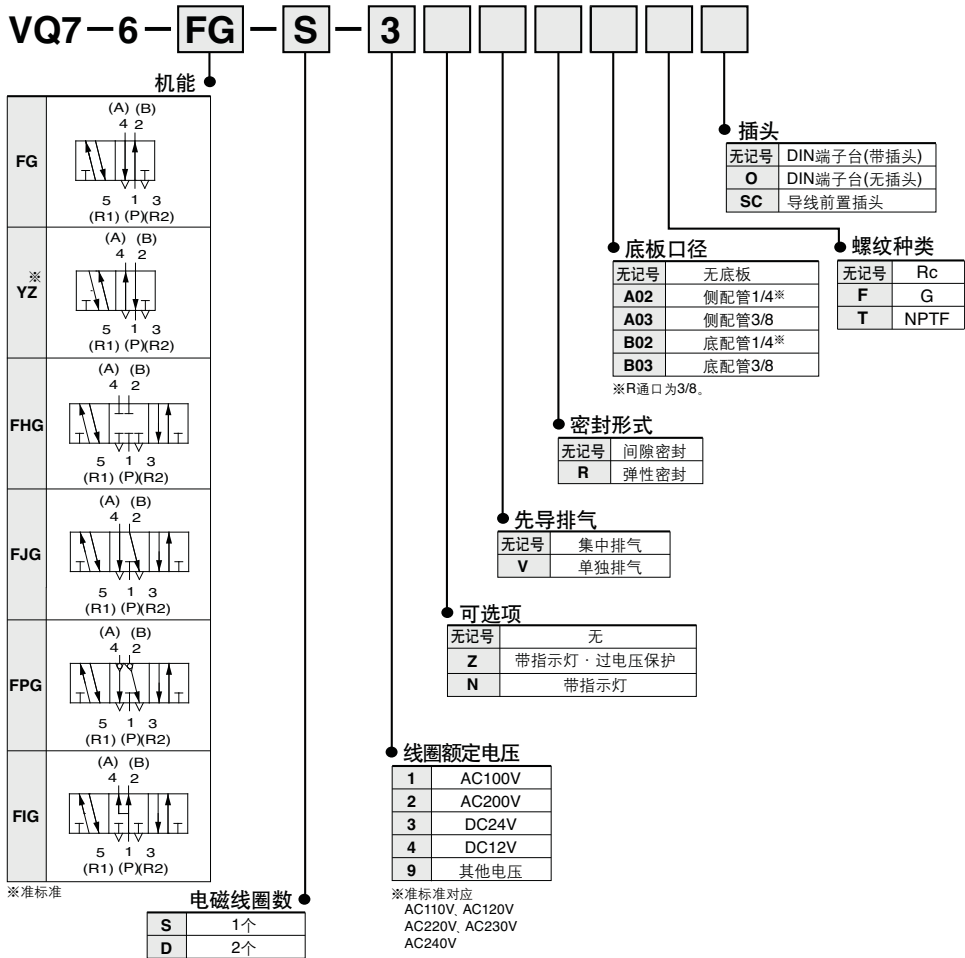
VQ7 − 6 − FG − S − 3

机能

| | |
|---|---|
| FG | (A) (B) 4 2 5 1 3 (R1) (P)(R2) |
| ※ YZ | (A) (B) 4 2 5 1 3 (R1) (P)(R2) |
| FHG | (A) (B) 4 2 5 1 3 (R1) (P)(R2) |
| FJG | (A) (B) 4 2 5 1 3 (R1) (P)(R2) |
| FPG | (A) (B) 4 2 5 1 3 (R1) (P)(R2) |
| FIG | (A) (B) 4 2 5 1 3 (R1) (P)(R2) |

※准标准

电磁线圈数

| | |
|---|---|
| S | 1个 |
| D | 2个 |

插头

| | |
|---|---|
| 无记号 | DIN端子台(带插头) |
| O | DIN端子台(无插头) |
| SC | 导线前置插头 |

底板口径

| | |
|---|---|
| 无记号 | 无底板 |
| A02 | 侧配管1/4※ |
| A03 | 侧配管3/8 |
| B02 | 底配管1/4※ |
| B03 | 底配管3/8 |

※R通口为3/8。

螺纹种类

| | |
|---|---|
| 无记号 | Rc |
| F | G |
| T | NPTF |

密封形式

| | |
|---|---|
| 无记号 | 间隙密封 |
| R | 弹性密封 |

先导排气

| | |
|---|---|
| 无记号 | 集中排气 |
| V | 单独排气 |

可选项

| | |
|---|---|
| 无记号 | 无 |
| Z | 带指示灯 · 过电压保护 |
| N | 带指示灯 |

线圈额定电压

| | |
|---|---|
| 1 | AC100V |
| 2 | AC200V |
| 3 | DC24V |
| 4 | DC12V |
| 9 | 其他电压 |

※准标准对应
AC110V、AC120V
AC220V、AC230V
AC240V